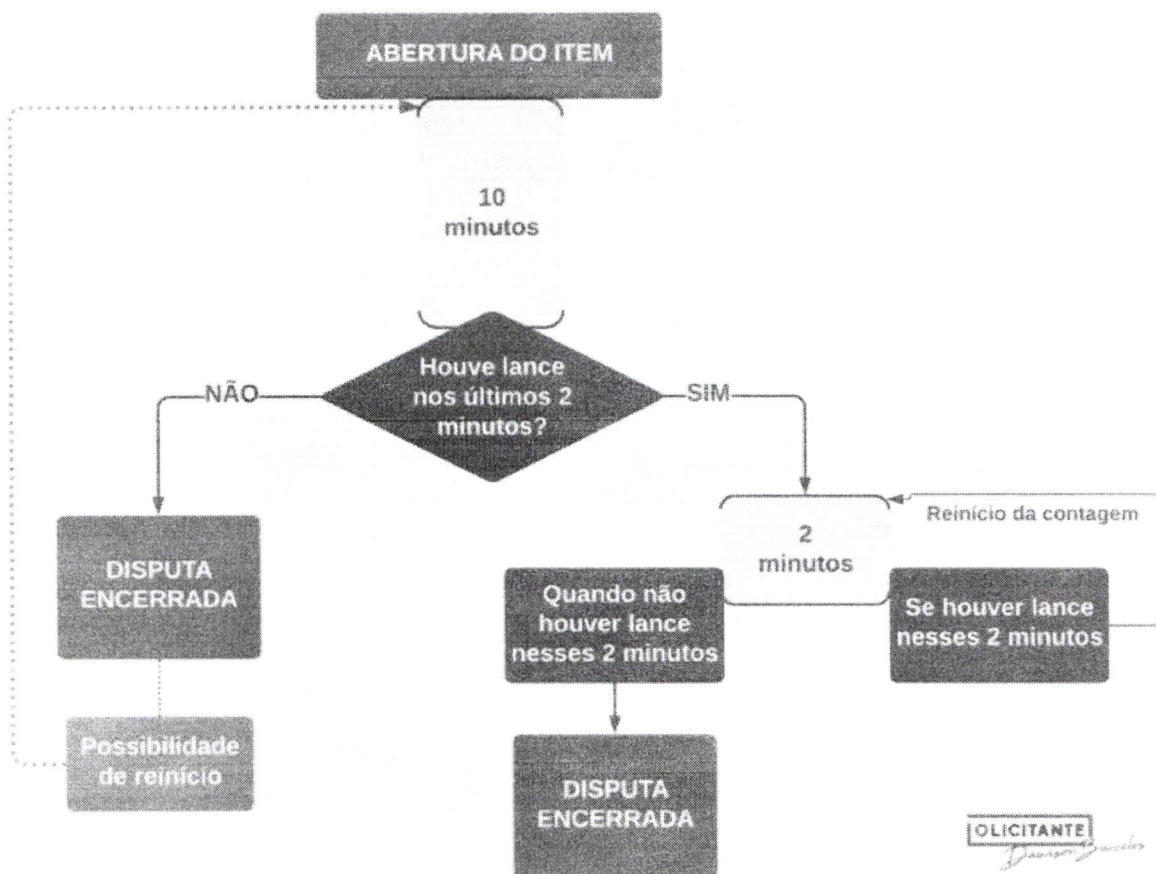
ABERTURA DO ITEM

10 minutos

Houve lance nos últimos 2 minutos?

NÃO

SIM

DISPUTA ENCERRADA

Possibilidade de reinício

2 minutos

Reinício da contagem

Quando não houver lance nesses 2 minutos

Se houver lance nesses 2 minutos

DISPUTA ENCERRADA

OLICITANTE
Davison Barcelos